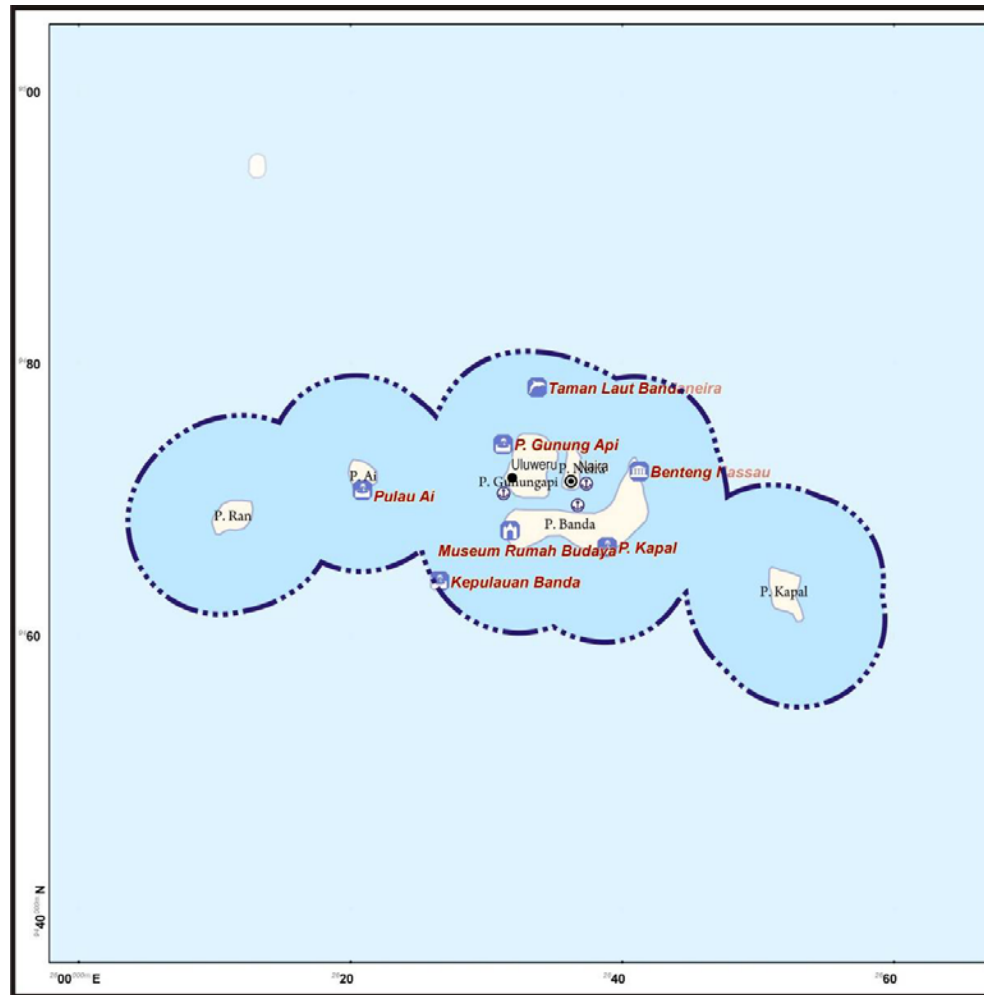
00

80

60

40 N

00 E

20

40

60

Taman Laut Bandaneira

P. Gunung Api

Uluweru

P. Naira

P. Gunungapi

Benteng Nassau

P. Ai

Pulau Ai

P. Ran

P. Banda

Museum Rumah Budaya

P. Kapal

Kepulauan Banda

P. Kapal